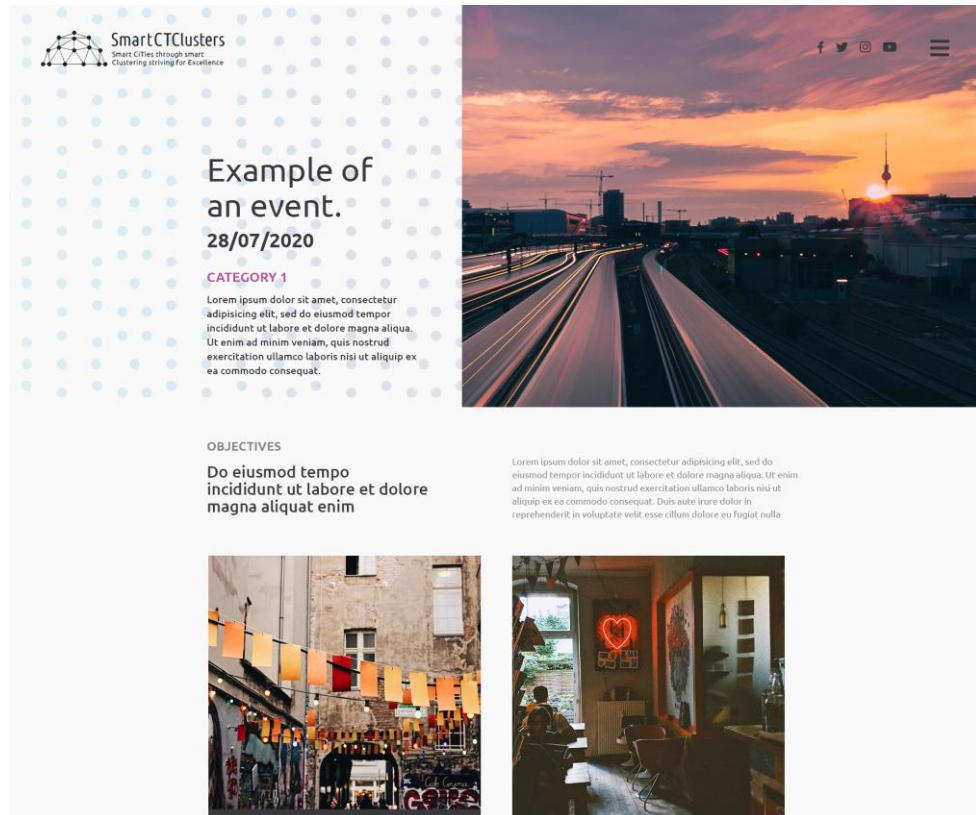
SmartCTClusters
Smart CITies through smart Clustering striving for Excellence

Example of an event.
28/07/2020

CATEGORY 1

Lorem ipsum dolor sit amet, consectetur adipisicing elit, sed do eiusmod tempor incididunt ut labore et dolore magna aliqua. Ut enim ad minim veniam, quis nostrud exercitation ullamco laboris nisi ut aliquip ex ea commodo consequat.

OBJECTIVES

Do eiusmod tempo incididunt ut labore et dolore magna aliquat enim

Lorem ipsum dolor sit amet, consectetur adipisicing elit, sed do eiusmod tempor incididunt ut labore et dolore magna aliqua. Ut enim ad minim veniam, quis nostrud exercitation ullamco laboris nisi ut aliquip ex ea commodo consequat. Duis aute irure dolor in reprehenderit in voluptate velit esse cillum dolore eu fugiat nulla